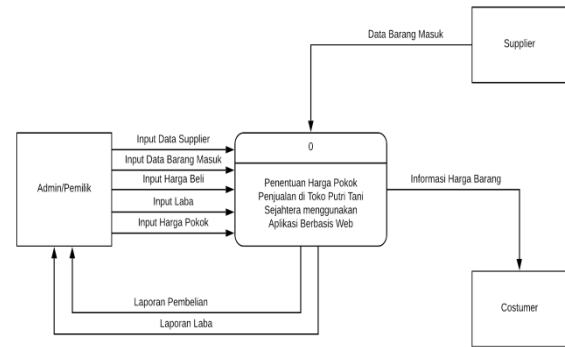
Data Barang Masuk

Supplier

Input Data Supplier

Input Data Barang Masuk

Input Harga Beli

Input Laba

Input Harga Pokok

Admin/Pemilik

0

Penentuan Harga Pokok Penjualan di Toko Putri Tani Sejahtera menggunakan Aplikasi Berbasis Web

Informasi Harga Barang

Laporan Pembelian

Laporan Laba

Costumer